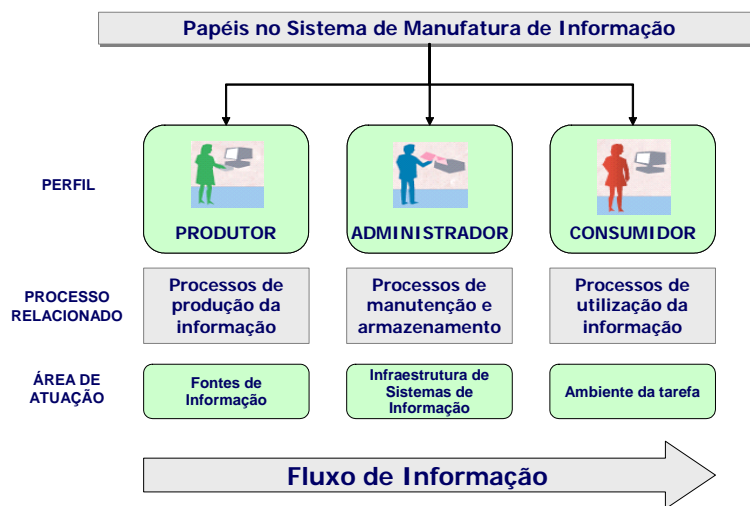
Papéis no Sistema de Manufatura de Informação

PERFIL

PRODUTOR

ADMINISTRADOR

CONSUMIDOR

PROCESSO RELACIONADO

Processos de produção da informação

Processos de manutenção e armazenamento

Processos de utilização da informação

ÁREA DE ATUAÇÃO

Fontes de Informação

Infraestrutura de Sistemas de Informação

Ambiente da tarefa

Fluxo de Informação